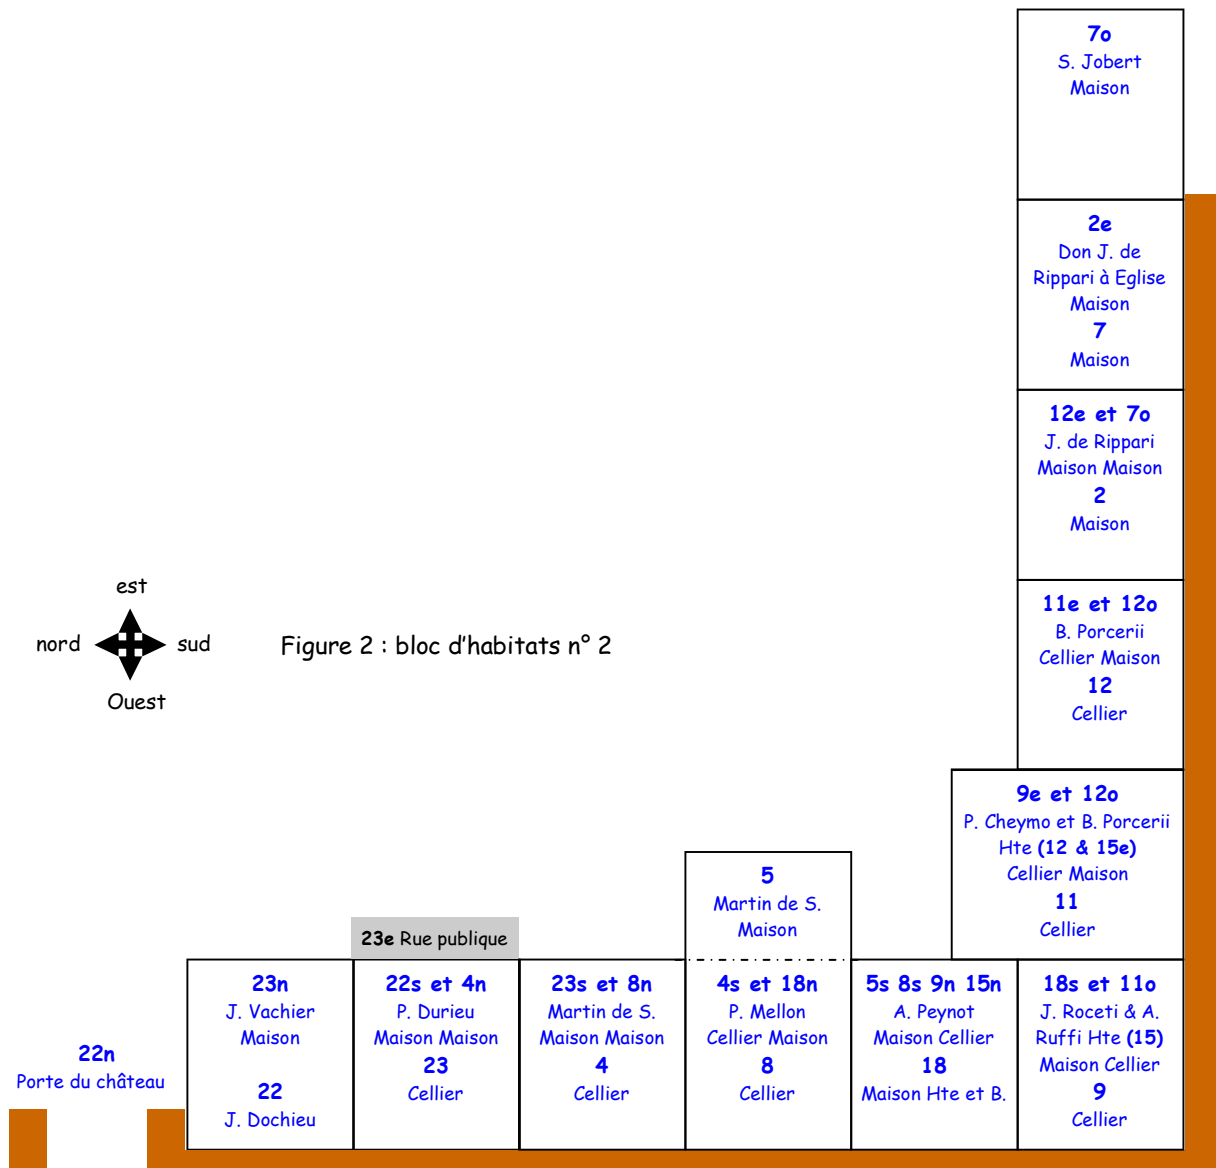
7o
S. Jobert
Maison

2e
Don J. de Rippari à Eglise
Maison
7
Maison

12e et 7o
J. de Rippari
Maison Maison
2
Maison

11e et 12o
B. Porcerii
Cellier Maison
12
Cellier

est
nord
sud
Ouest

Figure 2 : bloc d'habitats n° 2

9e et 12o
P. Cheymo et B. Porcerii Hte (12 & 15e)
Cellier Maison
11
Cellier

5
Martin de S.
Maison

23e Rue publique

22n
Porte du château

23n
J. Vachier
Maison
22
J. Dochieu

22s et 4n
P. Durieu
Maison Maison
23
Cellier

23s et 8n
Martin de S.
Maison Maison
4
Cellier

4s et 18n
P. Mellon
Cellier Maison
8
Cellier

5s 8s 9n 15n
A. Peynot
Maison Cellier
18
Maison Hte et B.

18s et 11o
J. Roceti & A. Ruffi Hte (15)
Maison Cellier
9
Cellier